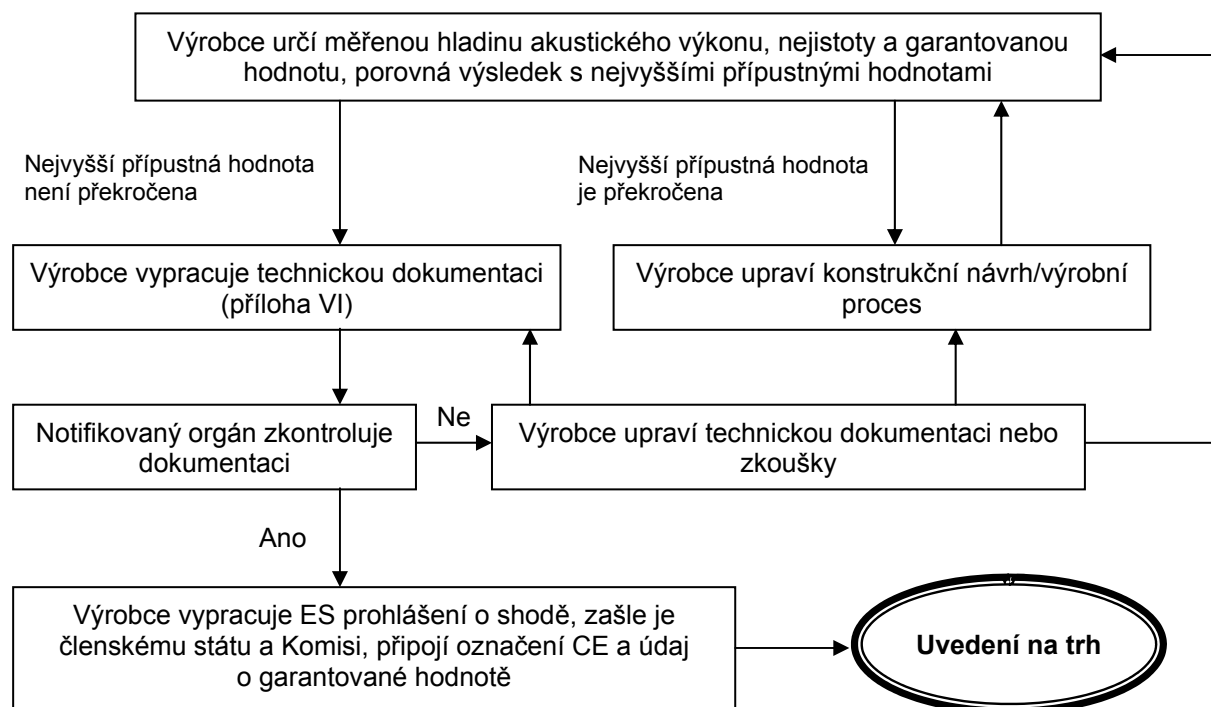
Výrobce určí měřenou hladinu akustického výkonu, nejistoty a garantovanou hodnotu, porovná výsledek s nejvyššími přípustnými hodnotami

Nejvyšší přípustná hodnota není překročena

Nejvyšší přípustná hodnota je překročena

Výrobce vypracuje technickou dokumentaci (příloha VI)

Výrobce upraví konstrukční návrh/výrobní proces

Notifikovaný orgán zkontroluje dokumentaci

Ne

Výrobce upraví technickou dokumentaci nebo zkoušky

Ano

Výrobce vypracuje ES prohlášení o shodě, zašle je členskému státu a Komisi, připojí označení CE a údaj o garantované hodnotě

Uvedení na trh